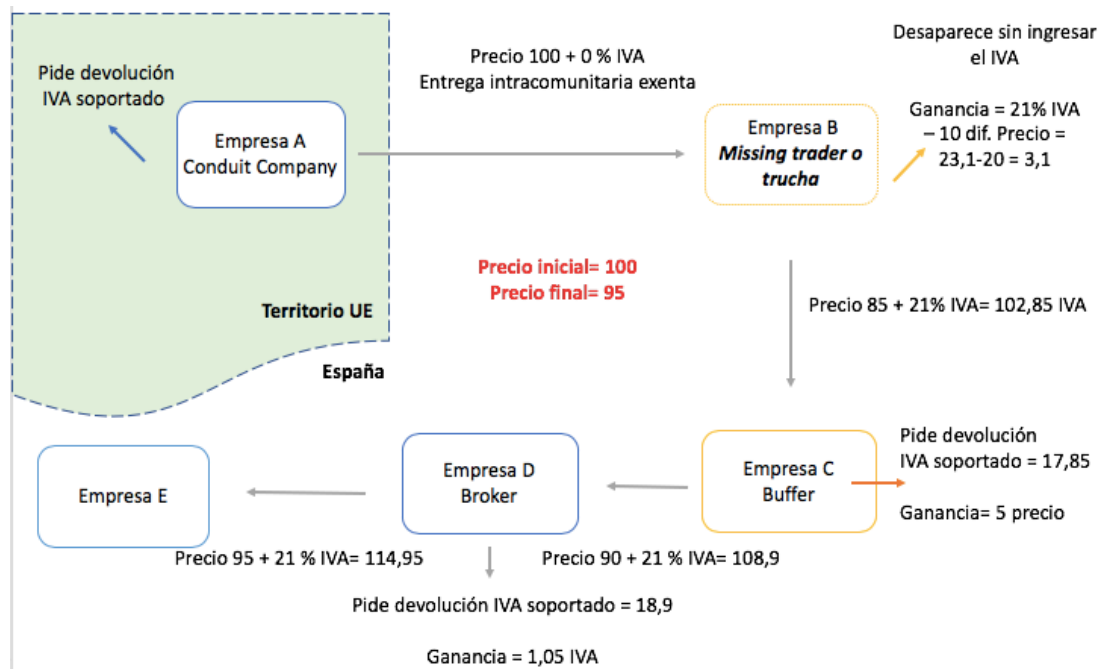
Pide devolución IVA soportado

Empresa A
Conduit Company

Territorio UE

España

Precio 100 + 0 % IVA
Entrega intracomunitaria exenta

Desaparece sin ingresar el IVA

Empresa B
***Missing trader o trucha***

Ganancia = 21% IVA – 10 dif. Precio = 23,1-20 = 3,1

**Precio inicial= 100**
**Precio final= 95**

Precio 85 + 21% IVA= 102,85 IVA

Empresa C
Buffer

Pide devolución IVA soportado = 17,85

Ganancia= 5 precio

Empresa D
Broker

Empresa E

Precio 95 + 21 % IVA= 114,95

Precio 90 + 21 % IVA= 108,9

Pide devolución IVA soportado = 18,9

Ganancia = 1,05 IVA